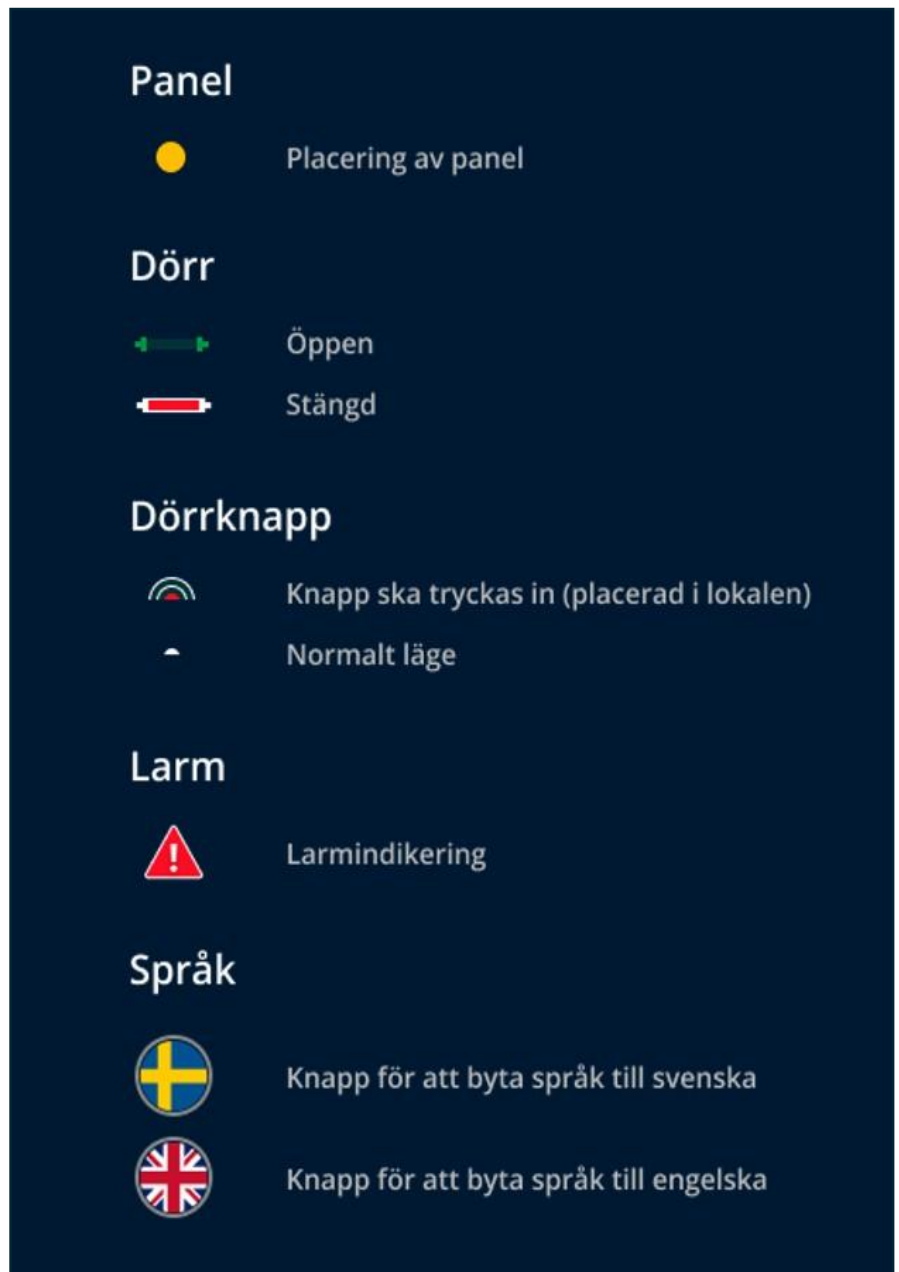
Panel

Placering av panel

Dörr

Öppen

Stängd

Dörrknapp

Knapp ska tryckas in (placerad i lokalen)

Normalt läge

Larm

!

Larmindikering

Språk

Knapp för att byta språk till svenska

Knapp för att byta språk till engelska